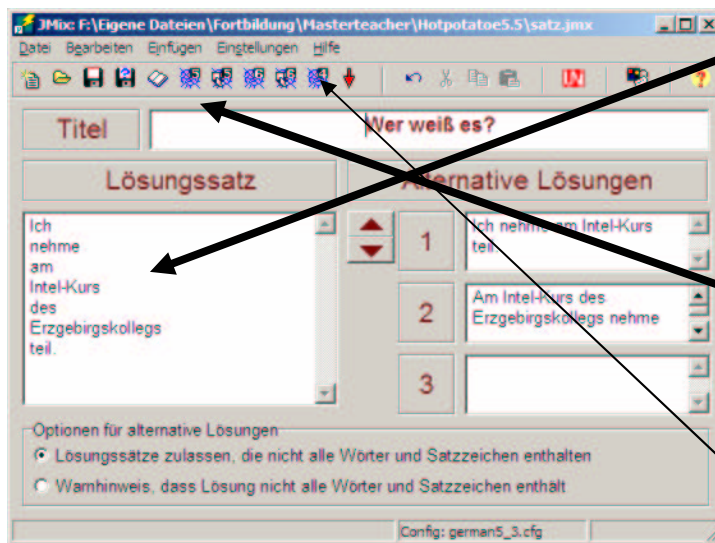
JMix: F:\Eigene Dateien\Fortbildung\Masterteacher\Hotpotatoe5.5\satz.jmx

Datei Bearbeiten Einfügen Einstellungen Hilfe

Titel

Wer weiß es?

Lösungssatz

Alternative Lösungen

Ich
nehme
am
Intel-Kurs
des
Erzgebirgskollegs
teil.

1

Ich nehme am Intel-Kurs teil.

2

Am Intel-Kurs des Erzgebirgskollegs nehme

3

Optionen für alternative Lösungen

Lösungssätze zulassen, die nicht alle Wörter und Satzzeichen enthalten

Warnhinweis, dass Lösung nicht alle Wörter und Satzzeichen enthält

Config: german5_3.cfg